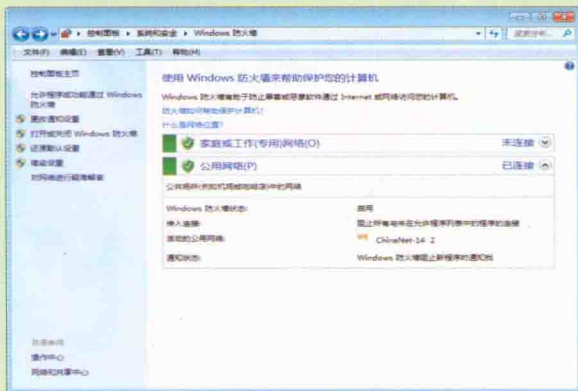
▸ 控制面板 ▸ 系统和安全 ▸ Windows 防火墙

搜索控制...

文件(F) 编辑(E) 查看(V) 工具(T) 帮助(H)

控制面板主页

允许程序或功能通过 Windows 防火墙

更改通知设置

打开或关闭 Windows 防火墙

还原默认设置

高级设置

对网络进行疑难解答

使用 Windows 防火墙来帮助保护您的计算机

Windows 防火墙有助于防止黑客或恶意软件通过 Internet 或网络访问您的计算机。

防火墙如何帮助保护计算机?

什么是网络位置?

家庭或工作(专用)网络(O) 未连接

公用网络(P) 已连接

公共场所(例如机场或咖啡店)中的网络

| | |
|---|---|
| Windows 防火墙状态: | 启用 |
| 传入连接: | 阻止所有与未在允许程序列表中的程序的连接 |
| 活动的公用网络: | ChinaNet-14 2 |
| 通知状态: | Windows 防火墙阻止新程序时通知我 |

另请参阅

操作中心

网络和共享中心